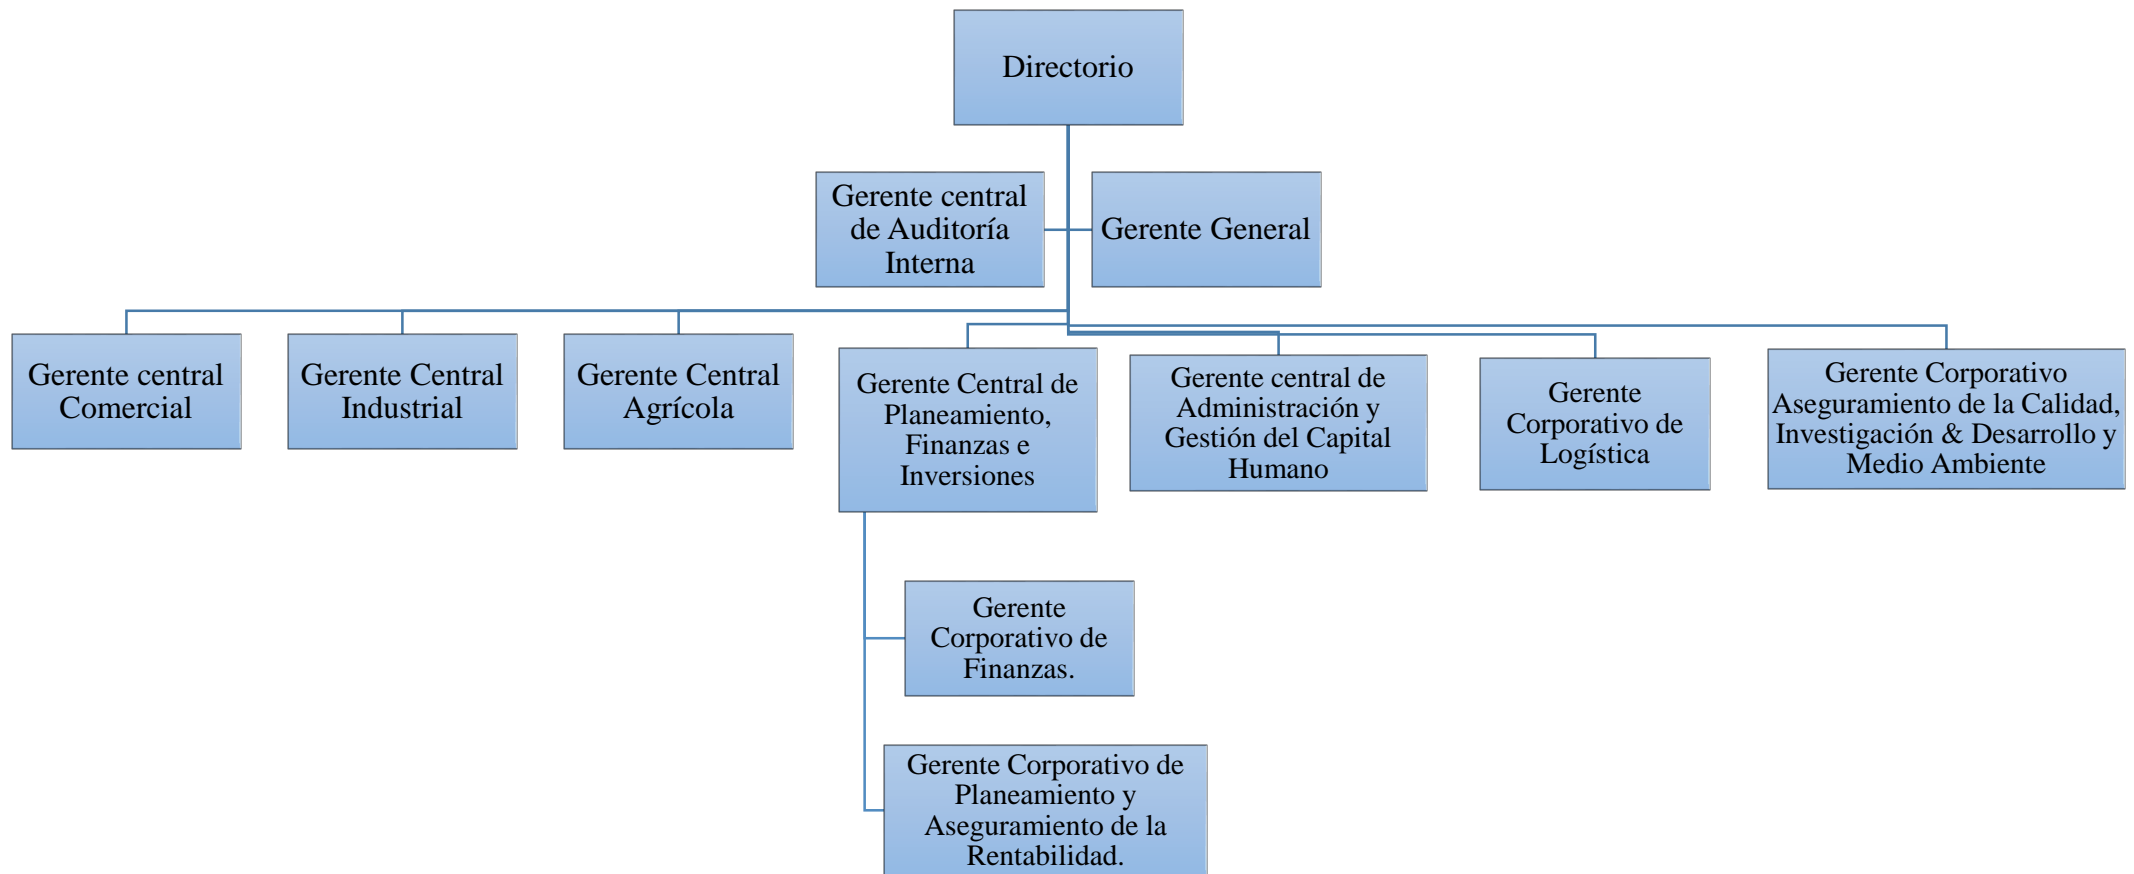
Directorio

Gerente central de Auditoría Interna

Gerente General

Gerente central Comercial

Gerente Central Industrial

Gerente Central Agrícola

Gerente Central de Planeamiento, Finanzas e Inversiones

Gerente central de Administración y Gestión del Capital Humano

Gerente Corporativo de Logística

Gerente Corporativo Aseguramiento de la Calidad, Investigación & Desarrollo y Medio Ambiente

Gerente Corporativo de Finanzas.

Gerente Corporativo de Planeamiento y Aseguramiento de la Rentabilidad.